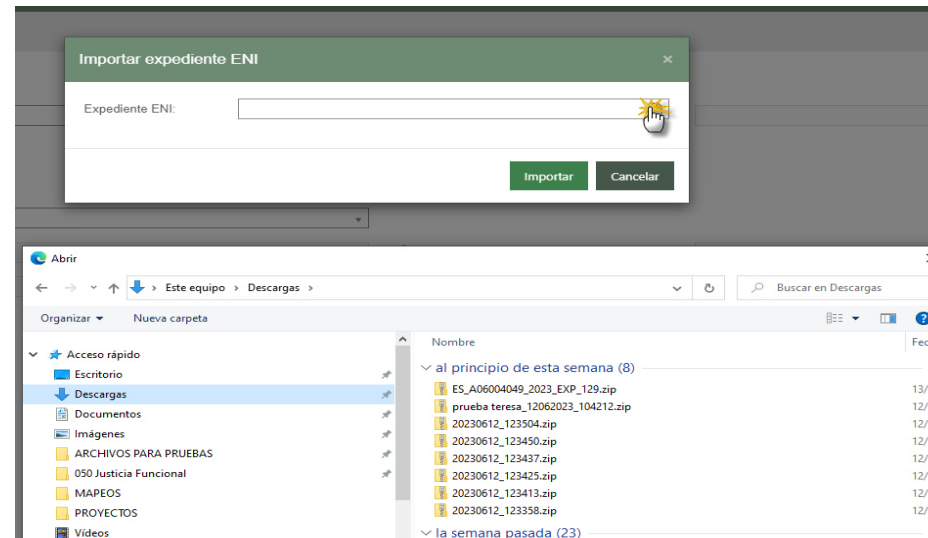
Importar expediente ENI ×

Expediente ENI:

Importar Cancelar

Abrir

← → ˅ ↑ Este equipo › Descargas ›

Buscar en Descargas

Organizar ▾ Nueva carpeta

Acceso rápido
Escritorio
Descargas
Documentos
Imágenes
ARCHIVOS PARA PRUEBAS
050 Justicia Funcional
MAPEOS
PROYECTOS
Vídeos

Nombre
Fec

al principio de esta semana (8)

ES_A06004049_2023_EXP_129.zip 13/
prueba teresa_12062023_104212.zip 12/
20230612_123504.zip 12/
20230612_123450.zip 12/
20230612_123437.zip 12/
20230612_123425.zip 12/
20230612_123413.zip 12/
20230612_123358.zip 12/

la semana pasada (23)